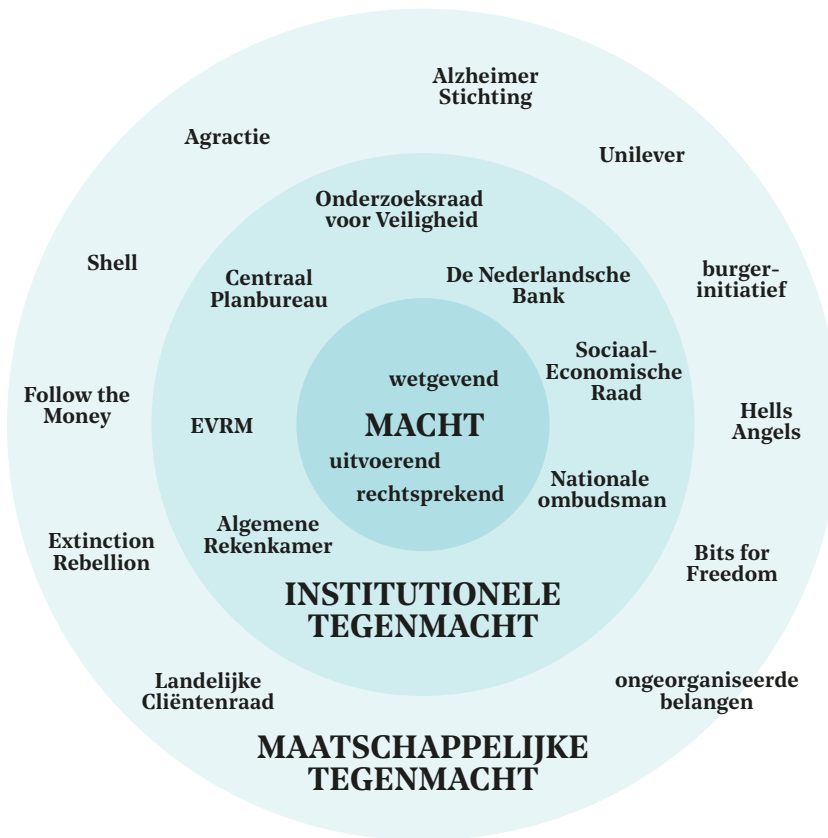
Alzheimer Stichting

Agractie

Unilever

Onderzoeksraad voor Veiligheid

Shell

Centraal Planbureau

De Nederlandsche Bank

burgerinitiatief

Sociaal-Economische Raad

wetgevend

Follow the Money

EVRM

MACHT

Hells Angels

uitvoerend

rechtsprekend

Nationale ombudsman

Algemene Rekenkamer

Extinction Rebellion

Bits for Freedom

INSTITUTIONELE TEGENMACHT

Landelijke Cliëntenraad

ongeorganiseerde belangen

MAATSCHAPPELIJKE TEGENMACHT